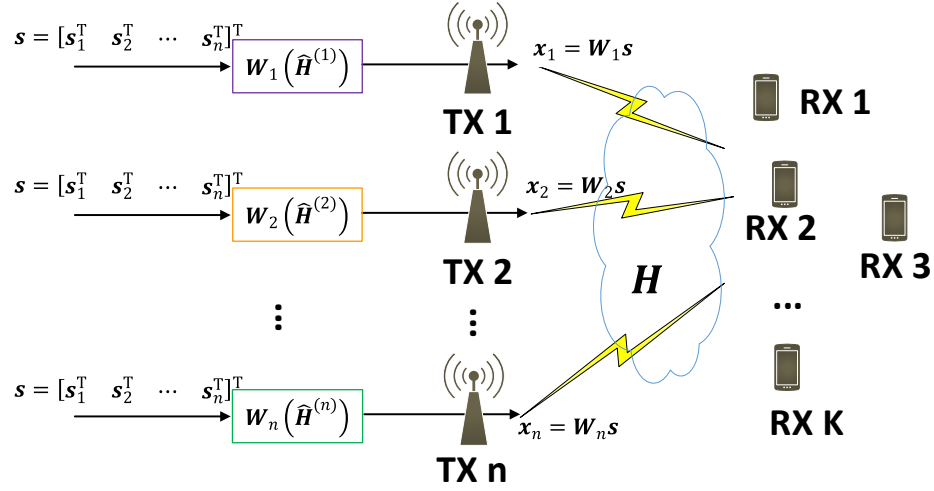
$\boldsymbol{s} = [\boldsymbol{s}_1^{\mathrm{T}} \quad \boldsymbol{s}_2^{\mathrm{T}} \quad \cdots \quad \boldsymbol{s}_n^{\mathrm{T}}]^{\mathrm{T}}$

$\boldsymbol{W}_1\left(\widehat{\boldsymbol{H}}^{(1)}\right)$

$\boldsymbol{x}_1 = \boldsymbol{W}_1\boldsymbol{s}$

TX 1

RX 1

$\boldsymbol{s} = [\boldsymbol{s}_1^{\mathrm{T}} \quad \boldsymbol{s}_2^{\mathrm{T}} \quad \cdots \quad \boldsymbol{s}_n^{\mathrm{T}}]^{\mathrm{T}}$

$\boldsymbol{W}_2\left(\widehat{\boldsymbol{H}}^{(2)}\right)$

$\boldsymbol{x}_2 = \boldsymbol{W}_2\boldsymbol{s}$

TX 2

RX 2

RX 3

$\boldsymbol{H}$

⋮

⋮

...

$\boldsymbol{s} = [\boldsymbol{s}_1^{\mathrm{T}} \quad \boldsymbol{s}_2^{\mathrm{T}} \quad \cdots \quad \boldsymbol{s}_n^{\mathrm{T}}]^{\mathrm{T}}$

$\boldsymbol{W}_n\left(\widehat{\boldsymbol{H}}^{(n)}\right)$

$\boldsymbol{x}_n = \boldsymbol{W}_n\boldsymbol{s}$

TX n

RX K